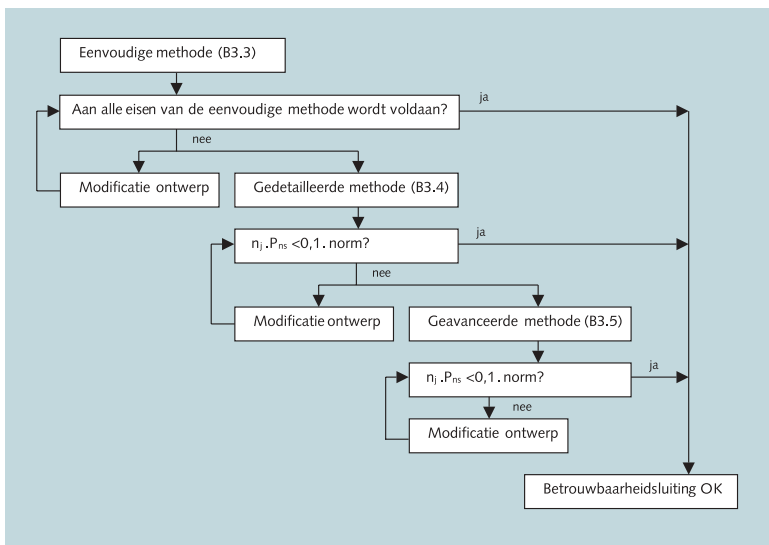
Eenvoudige methode (B3.3)

Aan alle eisen van de eenvoudige methode wordt voldaan?

ja

nee

Modificatie ontwerp

Gedetailleerde methode (B3.4)

$n_j . P_{ns} < 0{,}1 .$ norm?

ja

nee

Modificatie ontwerp

Geavanceerde methode (B3.5)

$n_j . P_{ns} < 0{,}1 .$ norm?

ja

nee

Modificatie ontwerp

Betrouwbaarheidsluiting OK